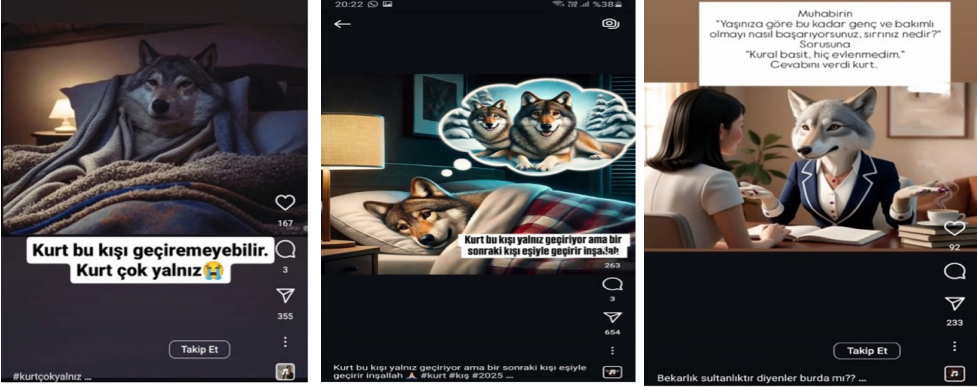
Kurt bu kışı geçiremeyebilir. Kurt çok yalnız😭

167

3

355

Takip Et

#kurtçokyalnız ...

20:22

%38

Kurt bu kışı yalnız geçiriyor ama bir sonraki kışı eşiyle geçirir inşallah

263

3

654

Kurt bu kışı yalnız geçiriyor ama bir sonraki kışı eşiyle geçirir inşallah 🙏. #kurt #kış #2025 ...

Muhabirin
"Yaşınıza göre bu kadar genç ve bakımlı olmayı nasıl başarıyorsunuz, sırrınız nedir?"
Sorusuna
"Kural basit, hiç evlenmedim."
Cevabını verdi kurt.

92

233

Takip Et

Bekarlık sultanlıktır diyenler burda mı?? ...